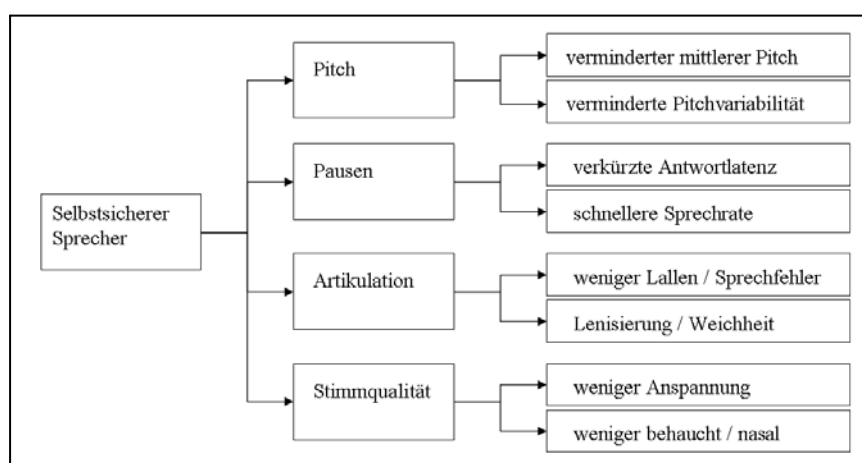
Selbstsicherer Sprecher

Pitch

verminderter mittlerer Pitch

verminderte Pitchvariabilität

Pausen

verkürzte Antwortlatenz

schnellere Sprechrate

Artikulation

weniger Lallen / Sprechfehler

Lenisierung / Weichheit

Stimmqualität

weniger Anspannung

weniger behaucht / nasal